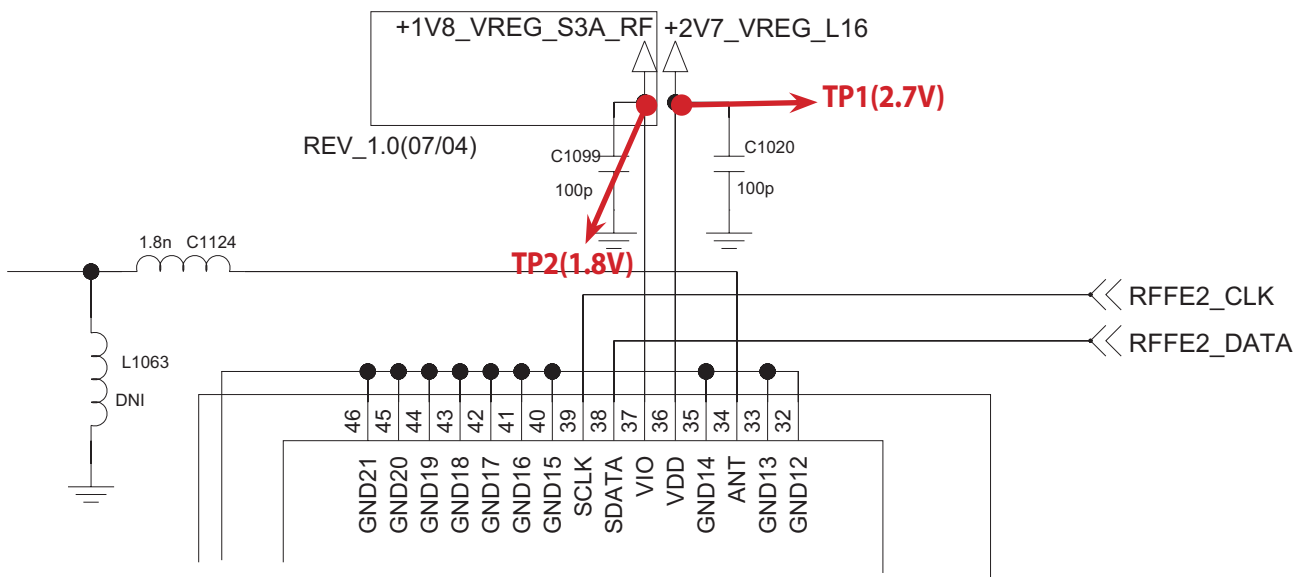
+1V8_VREG_S3A_RF
+2V7_VREG_L16
TP1(2.7V)
REV_1.0(07/04)
C1099
100p
C1020
100p
1.8n C1124
TP2(1.8V)
RFFE2_CLK
RFFE2_DATA
L1063
DNI
46 45 44 43 42 41 40 39 38 37 36 35 34 33 32
GND21 GND20 GND19 GND18 GND17 GND16 GND15 SCLK SDATA VIO VDD GND14 ANT GND13 GND12